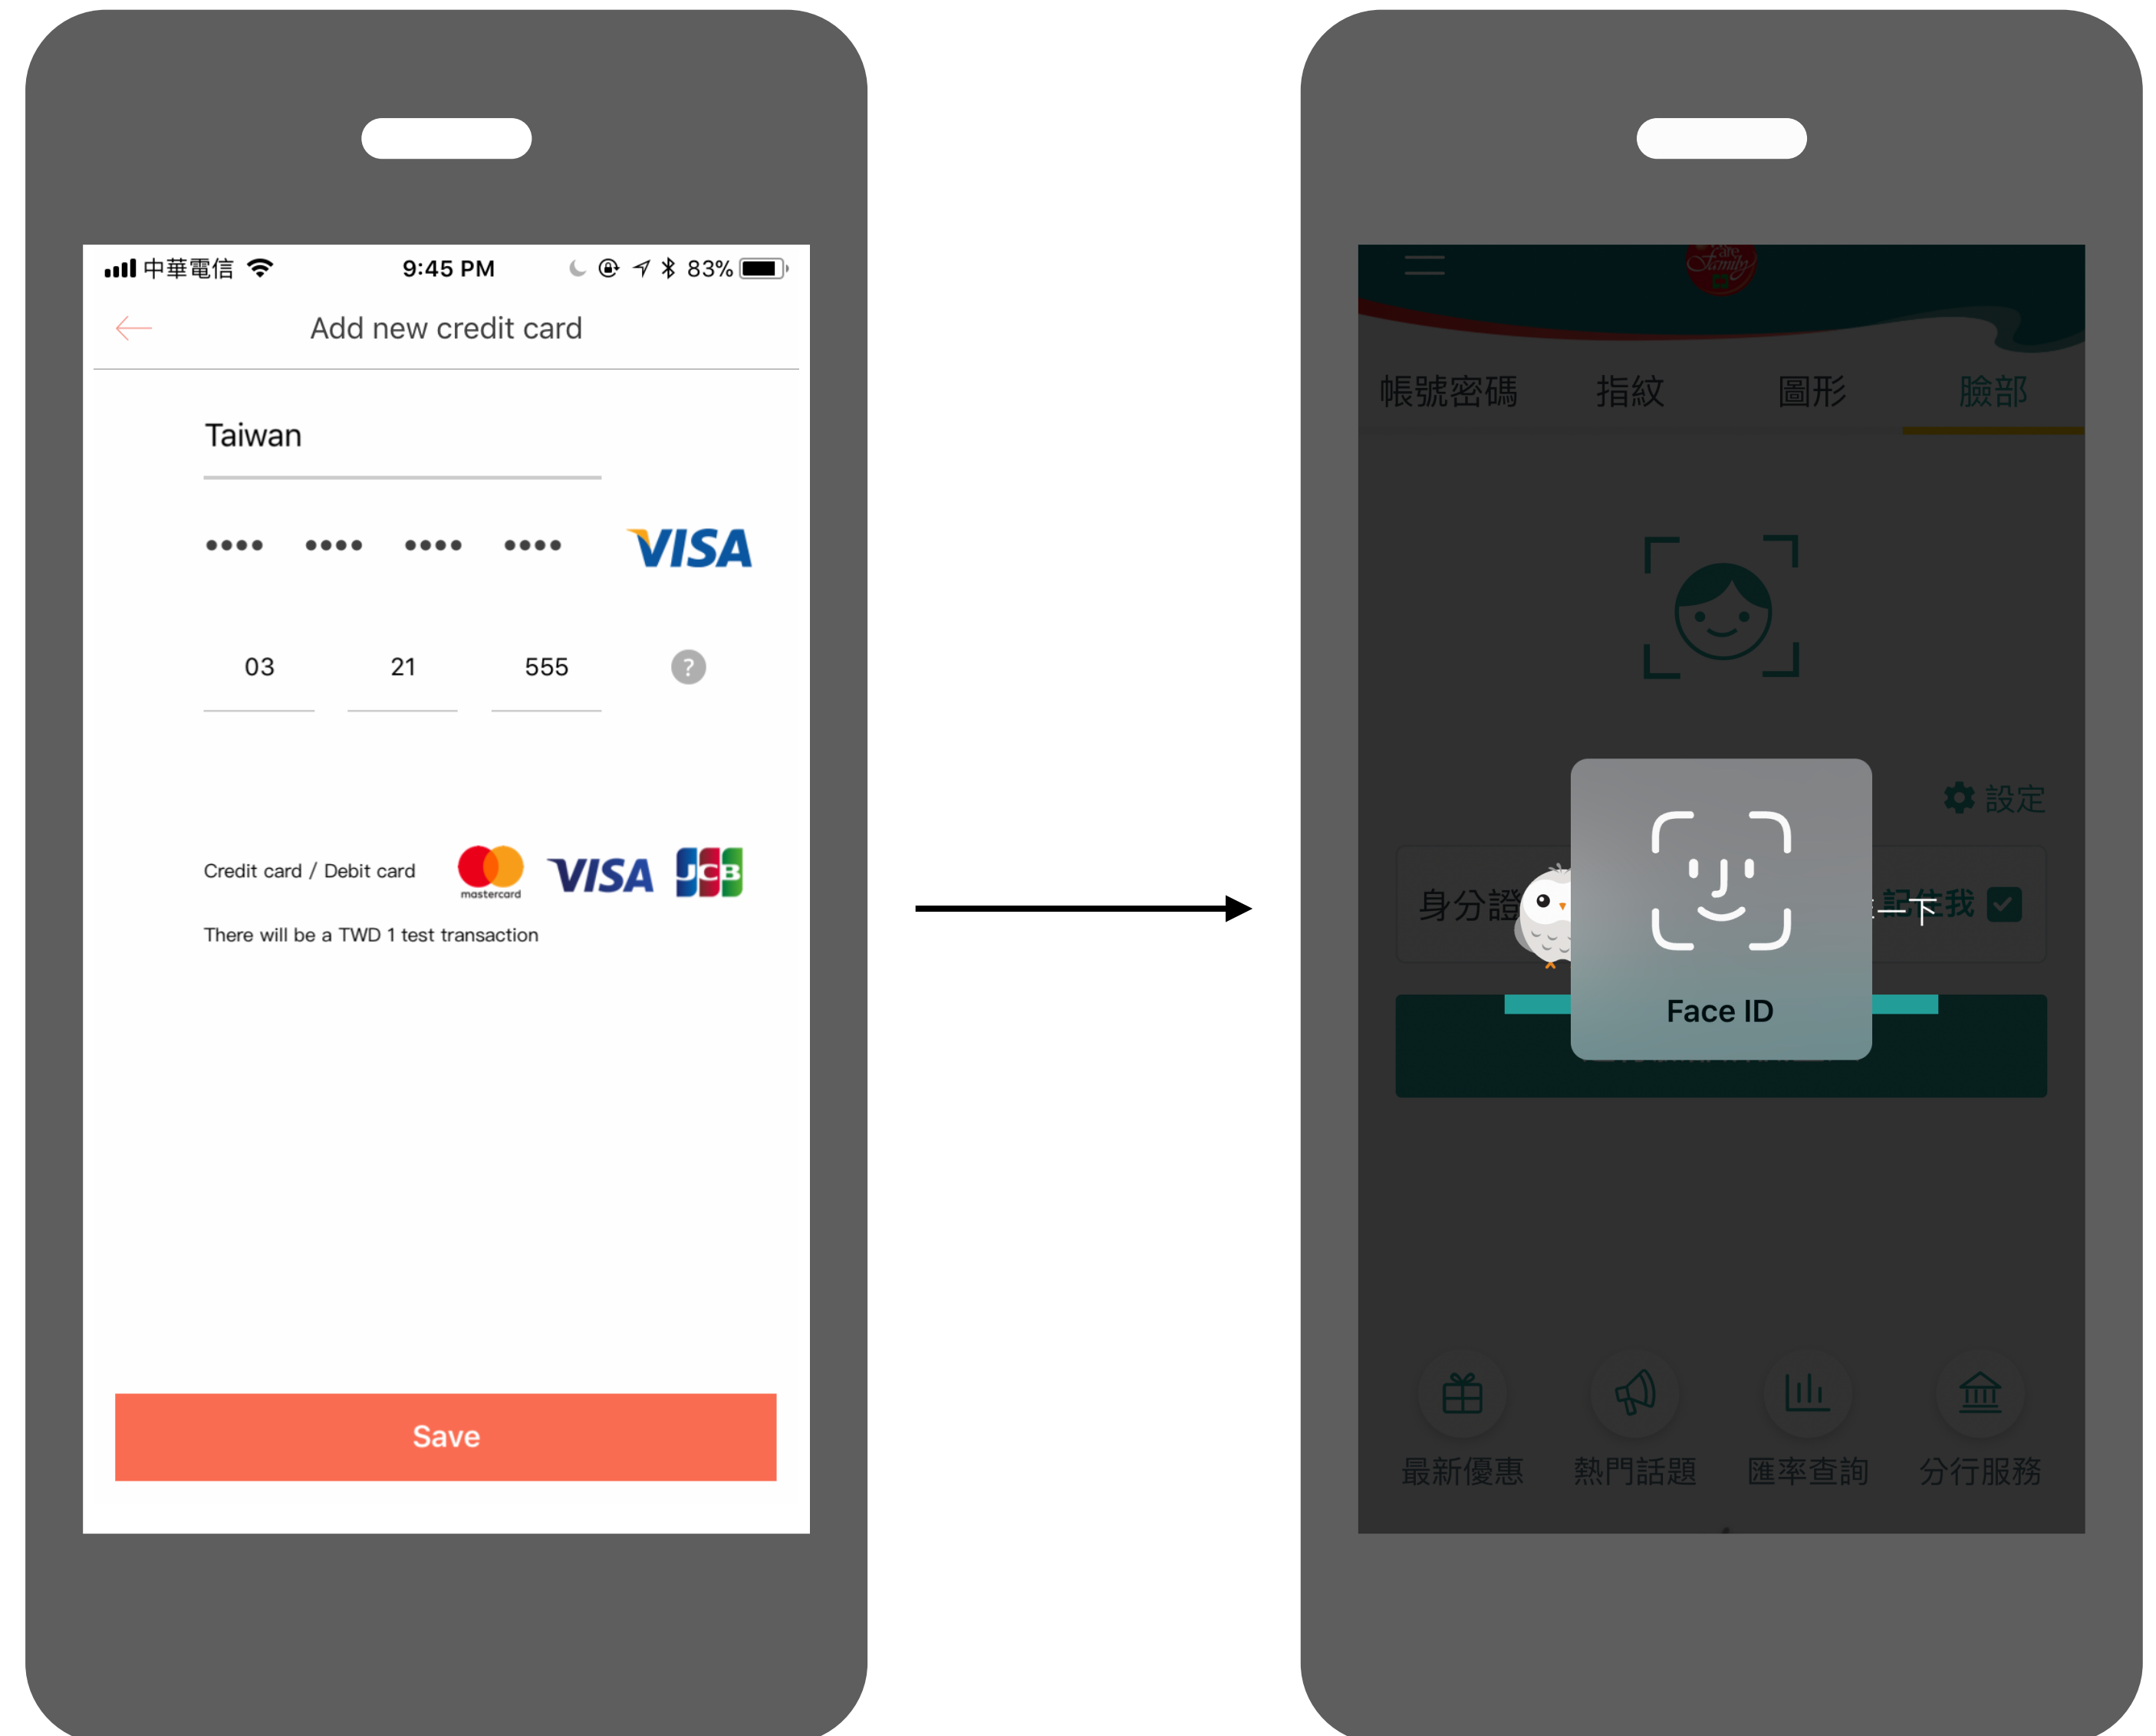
中華電信 9:45 PM 83%

Add new credit card

Taiwan

•••• •••• •••• •••• VISA

03 21 555 ?

Credit card / Debit card mastercard VISA JCB

There will be a TWD 1 test transaction

Save

帳號密碼 指紋 圖形 臉部

設定

身分證

記住我

Face ID

最新優惠 熱門話題 匯率查詢 分行服務